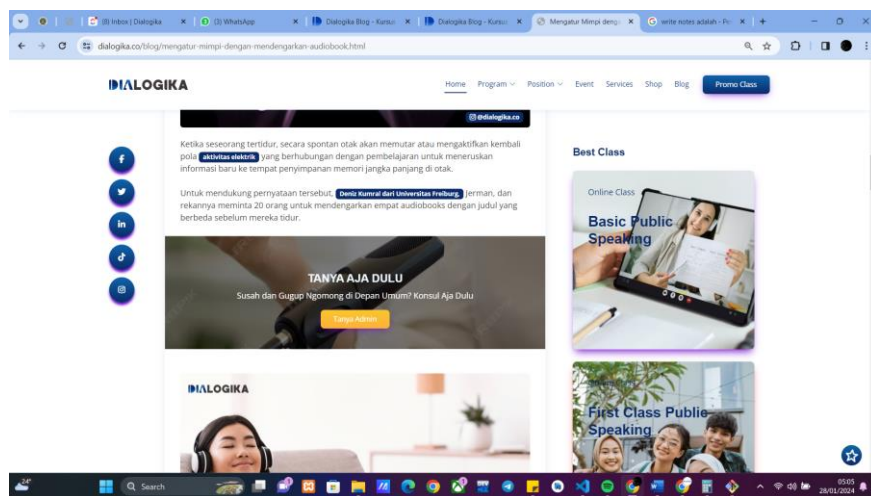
(8) Inbox | Dialogika × (3) WhatsApp × Dialogika Blog - Kursus × Dialogika Blog - Kursus × Mengatur Mimpi deng × write notes adalah - Pe × +

dialogika.co/blog/mengatur-mimpi-dengan-mendengarkan-audiobook.html

DIALOGIKA

Home Program Position Event Services Shop Blog Promo Class

@dialogika.co

Ketika seseorang tertidur, secara spontan otak akan memutar atau mengaktifkan kembali pola aktivitas elektrik yang berhubungan dengan pembelajaran untuk meneruskan informasi baru ke tempat penyimpanan memori jangka panjang di otak.

Untuk mendukung pernyataan tersebut, Deniz Kumral dari Universitas Freiburg, Jerman, dan rekannya meminta 20 orang untuk mendengarkan empat audiobooks dengan judul yang berbeda sebelum mereka tidur.

TANYA AJA DULU

Susah dan Gugup Ngomong di Depan Umum? Konsul Aja Dulu

Tanya Admin

DIALOGIKA

Best Class

Online Class

Basic Public Speaking

First Class Public Speaking

Search

05:05
28/01/2024